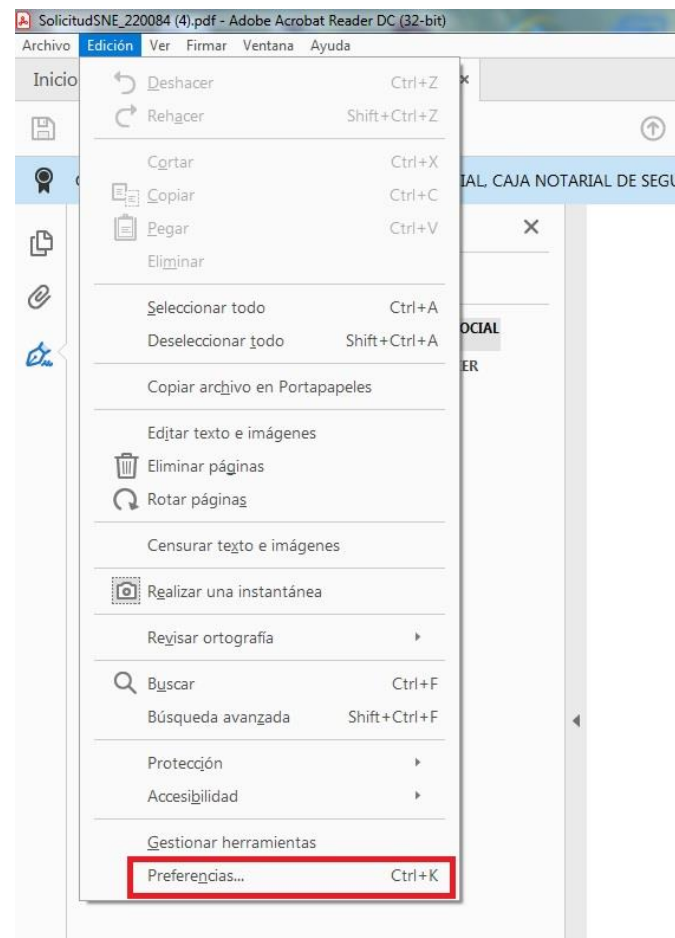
SolicitudSNE_220084 (4).pdf - Adobe Acrobat Reader DC (32-bit)
Archivo Edición Ver Firmar Ventana Ayuda
Inicio
IAL, CAJA NOTARIAL DE SEGU
OCIAL
ER
Deshacer Ctrl+Z
Rehacer Shift+Ctrl+Z
Cortar Ctrl+X
Copiar Ctrl+C
Pegar Ctrl+V
Eliminar
Seleccionar todo Ctrl+A
Deseleccionar todo Shift+Ctrl+A
Copiar archivo en Portapapeles
Editar texto e imágenes
Eliminar páginas
Rotar páginas
Censurar texto e imágenes
Realizar una instantánea
Revisar ortografía
Buscar Ctrl+F
Búsqueda avanzada Shift+Ctrl+F
Protección
Accesibilidad
Gestionar herramientas
Preferencias... Ctrl+K